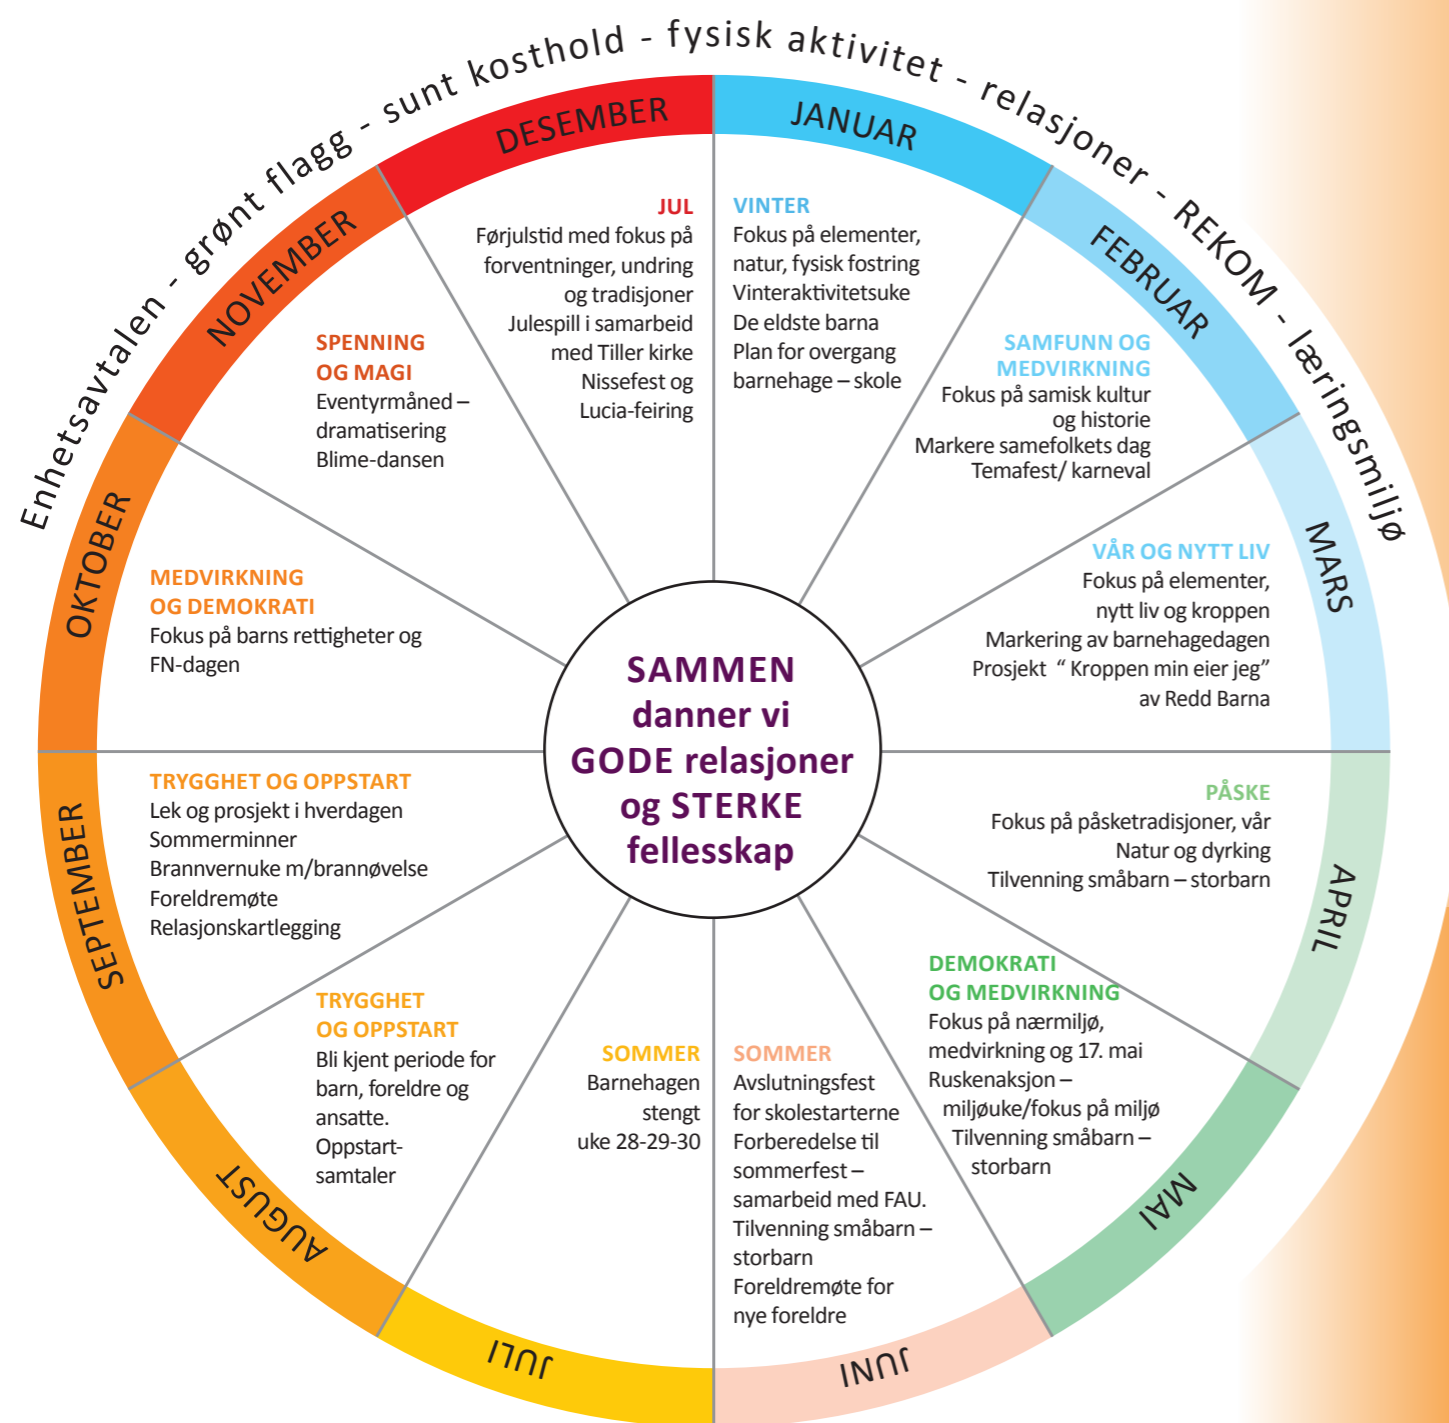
Enhetsavtalen - grønt flagg - sunt kosthold - fysisk aktivitet - relasjoner - REKOM - læringsmiljø

DESEMBER

JUL
Førjulstid med fokus på forventninger, undring og tradisjoner
Julespill i samarbeid med Tiller kirke
Nissefest og Lucia-feiring

JANUAR

VINTER
Fokus på elementer, natur, fysisk fostring
Vinteraktivitetsuke
De eldste barna
Plan for overgang barnehage – skole

FEBRUAR

SAMFUNN OG MEDVIRKNING
Fokus på samisk kultur og historie
Markere samefolkets dag
Temafest/ karneval

MARS

VÅR OG NYTT LIV
Fokus på elementer, nytt liv og kroppen
Markering av barnehagedagen
Prosjekt " Kroppen min eier jeg" av Redd Barna

APRIL

PÅSKE
Fokus på påsketradisjoner, vår
Natur og dyrking
Tilvenning småbarn – storbarn

MAI

DEMOKRATI OG MEDVIRKNING
Fokus på nærmiljø, medvirkning og 17. mai
Ruskenaksjon – miljøuke/fokus på miljø
Tilvenning småbarn – storbarn

JUNI

SOMMER
Avslutningsfest for skolestarterne
Forberedelse til sommerfest – samarbeid med FAU.
Tilvenning småbarn – storbarn
Foreldremøte for nye foreldre

JULI

SOMMER
Barnehagen stengt uke 28-29-30

AUGUST

TRYGGHET OG OPPSTART
Bli kjent periode for barn, foreldre og ansatte.
Oppstart-samtaler

SEPTEMBER

TRYGGHET OG OPPSTART
Lek og prosjekt i hverdagen
Sommerminner
Brannvernuke m/brannøvelse
Foreldremøte
Relasjonskartlegging

OKTOBER

MEDVIRKNING OG DEMOKRATI
Fokus på barns rettigheter og FN-dagen

NOVEMBER

SPENNING OG MAGI
Eventyrmåned – dramatisering
Blime-dansen

SAMMEN danner vi GODE relasjoner og STERKE fellesskap